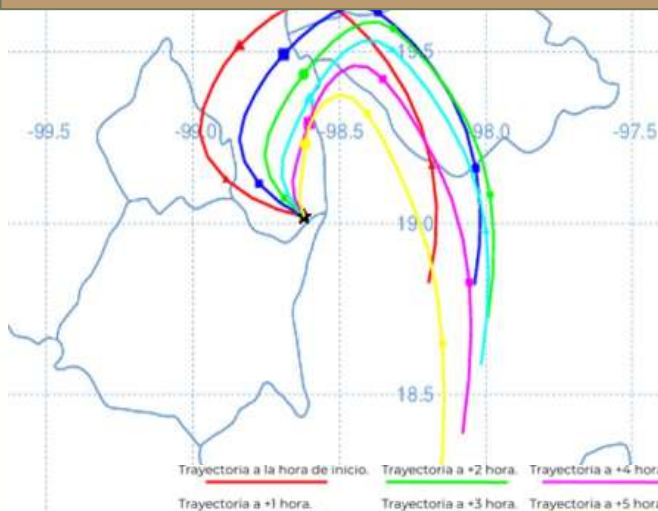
19.5

-99.5

-99.0

-98.5

-98.0

-97.5

19.0

18.5

Trayectoria a la hora de inicio.

Trayectoria a +2 hora.

Trayectoria a +4 hora

Trayectoria a +1 hora.

Trayectoria a +3 hora.

Trayectoria a +5 hora